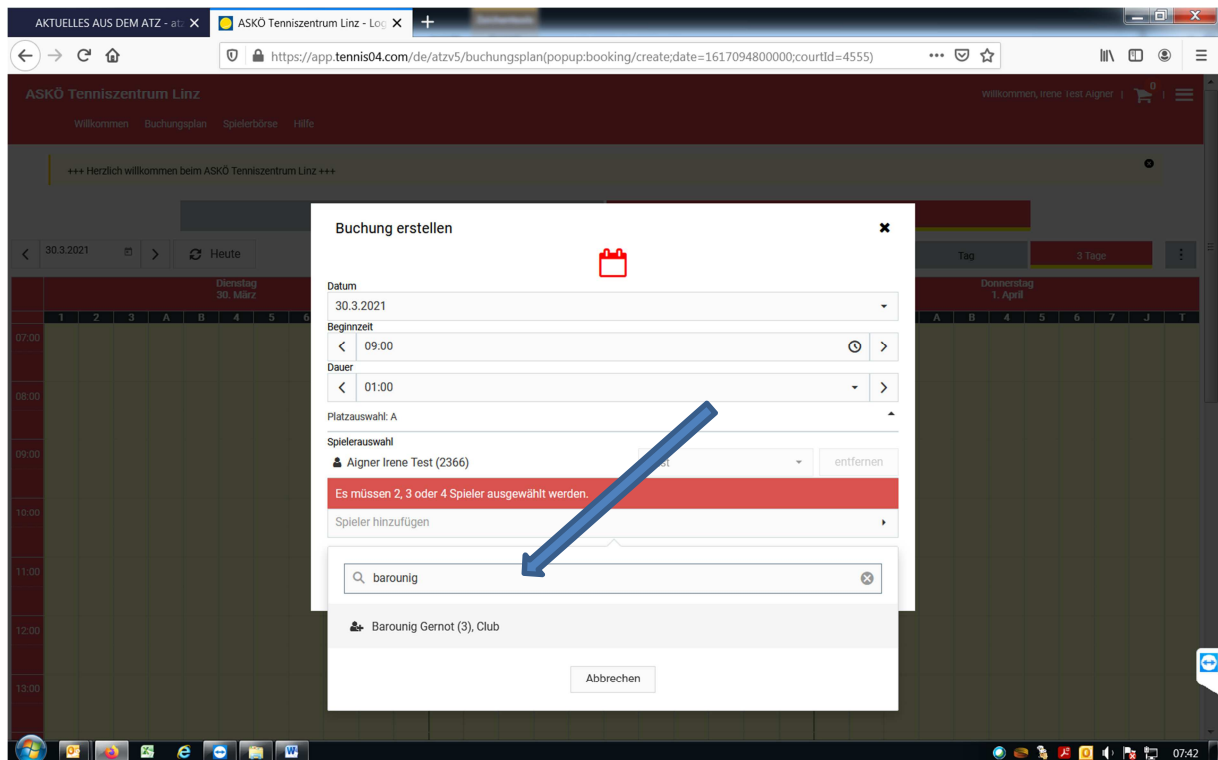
AKTUELLES AUS DEM ATZ - at
ASKÖ Tenniszentrum Linz - Log

https://app.tennis04.com/de/atzv5/buchungsplan(popup:booking/create;date=1617094800000;courtId=4555)

ASKÖ Tenniszentrum Linz
Willkommen, Irene Test Aigner

Willkommen Buchungsplan Spielerbörse Hilfe

+++ Herzlich willkommen beim ASKÖ Tenniszentrum Linz +++

30.3.2021
Heute
Tag
3 Tage

Dienstag
30. März

Donnerstag
1. April

| 1 | 2 | 3 | A | B | 4 | 5 | 6 |

| A | B | 4 | 5 | 6 | 7 | J | T |

07:00
08:00
09:00
10:00
11:00
12:00
13:00

Buchung erstellen

Datum
30.3.2021
Beginnzeit
09:00
Dauer
01:00
Platzauswahl: A
Spielerauswahl
Aigner Irene Test (2366)
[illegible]st
entfernen
Es müssen 2, 3 oder 4 Spieler ausgewählt werden.
Spieler hinzufügen

barounig
Barounig Gernot (3), Club
Abbrechen

07:42